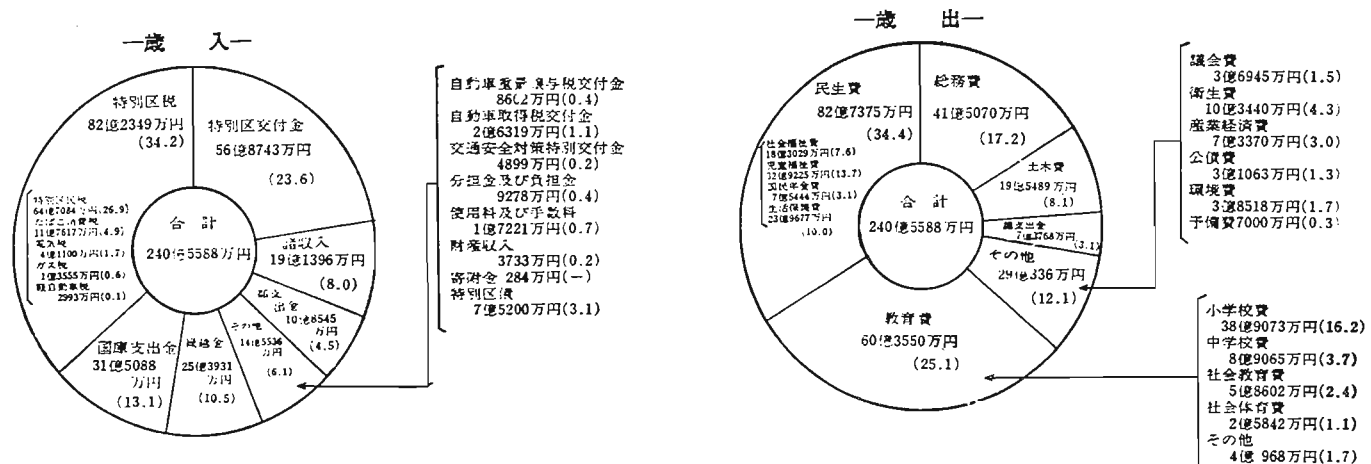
―歳　入―

特別区税
82億2349万円
(34.2)

特別区交付金
56億8743万円
(23.6)

特別区民税
64億7084万円(26.9)
たばこ消費税
11億7617万円(4.9)
電気税
4億1100万円(1.7)
ガス税
1億3555万円(0.6)
軽自動車税
2993万円(0.1)

合　計
240億5588万円

諸収入
19億1396万円
(8.0)

都支出金
10億8545万円
(4.5)

その他
14億5536万円
(6.1)

繰越金
25億3931万円
(10.5)

国庫支出金
31億5088万円
(13.1)

自動車重量譲与税交付金
8602万円(0.4)
自動車取得税交付金
2億6319万円(1.1)
交通安全対策特別交付金
4899万円(0.2)
分担金及び負担金
9278万円(0.4)
使用料及び手数料
1億7221万円(0.7)
財産収入
3733万円(0.2)
寄附金 284万円(―)
特別区債
7億5200万円(3.1)

―歳　出―

民生費
82億7375万円
(34.4)

総務費
41億5070万円
(17.2)

社会福祉費
18億3029万円(7.6)
児童福祉費
32億9225万円(13.7)
国民年金費
7億5444万円(3.1)
生活保護費
23億9677万円
(10.0)

合　計
240億5588万円

土木費
19億5489万円
(8.1)

諸支出金
7億3768万円
(3.1)

その他
29億336万円
(12.1)

教育費
60億3550万円
(25.1)

議会費
3億6945万円(1.5)
衛生費
10億3440万円(4.3)
産業経済費
7億3370万円(3.0)
公債費
3億1063万円(1.3)
環境費
3億8518万円(1.7)
予備費7000万円(0.3)

小学校費
38億9073万円(16.2)
中学校費
8億9065万円(3.7)
社会教育費
5億8602万円(2.4)
社会体育費
2億5842万円(1.1)
その他
4億 968万円(1.7)